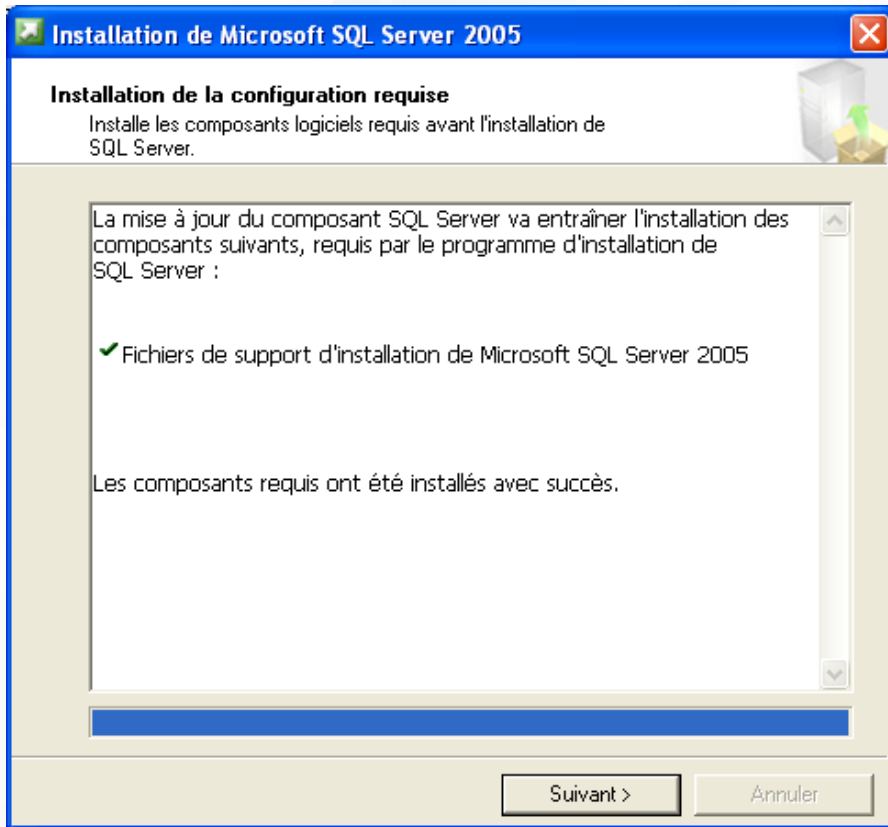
Installation de Microsoft SQL Server 2005

Installation de la configuration requise

Installe les composants logiciels requis avant l'installation de SQL Server.

La mise à jour du composant SQL Server va entraîner l'installation des composants suivants, requis par le programme d'installation de SQL Server :

Fichiers de support d'installation de Microsoft SQL Server 2005

Les composants requis ont été installés avec succès.

Suivant >

Annuler